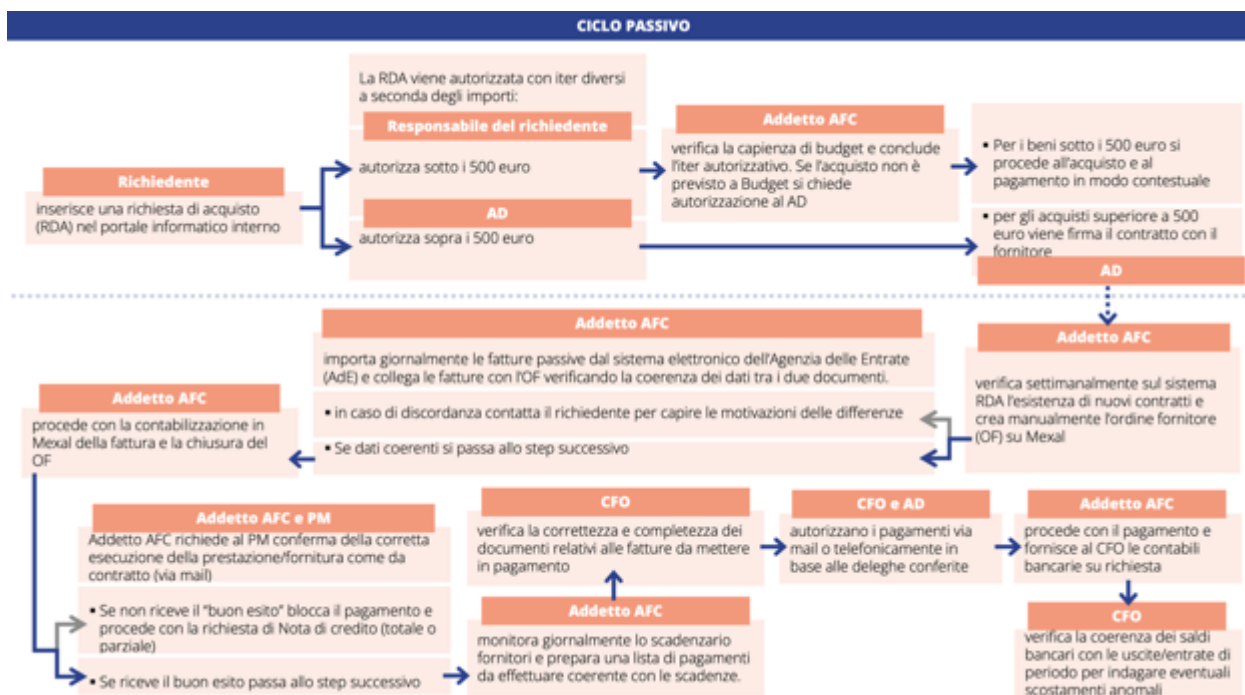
CICLO PASSIVO

Richiedente

inserisce una richiesta di acquisto (RDA) nel portale informatico interno

La RDA viene autorizzata con iter diversi a seconda degli importi:

Responsabile del richiedente

autorizza sotto i 500 euro

AD

autorizza sopra i 500 euro

Addetto AFC

verifica la capienza di budget e conclude l'iter autorizzativo. Se l'acquisto non è previsto a Budget si chiede autorizzazione al AD

• Per i beni sotto i 500 euro si procede all'acquisto e al pagamento in modo contestuale

• per gli acquisti superiore a 500 euro viene firma il contratto con il fornitore

AD

Addetto AFC

verifica settimanalmente sul sistema RDA l'esistenza di nuovi contratti e crea manualmente l'ordine fornitore (OF) su Mexal

Addetto AFC

importa giornalmente le fatture passive dal sistema elettronico dell'Agenzia delle Entrate (AdE) e collega le fatture con l'OF verificando la coerenza dei dati tra i due documenti.

• in caso di discordanza contatta il richiedente per capire le motivazioni delle differenze

• Se dati coerenti si passa allo step successivo

Addetto AFC

procede con la contabilizzazione in Mexal della fattura e la chiusura del OF

Addetto AFC e PM

Addetto AFC richiede al PM conferma della corretta esecuzione della prestazione/fornitura come da contratto (via mail)

• Se non riceve il "buon esito" blocca il pagamento e procede con la richiesta di Nota di credito (totale o parziale)

• Se riceve il buon esito passa allo step successivo

Addetto AFC

monitora giornalmente lo scadenzario fornitori e prepara una lista di pagamenti da effettuare coerente con le scadenze.

CFO

verifica la correttezza e completezza dei documenti relativi alle fatture da mettere in pagamento

CFO e AD

autorizzano i pagamenti via mail o telefonicamente in base alle deleghe conferite

Addetto AFC

procede con il pagamento e fornisce al CFO le contabili bancarie su richiesta

CFO

verifica la coerenza dei saldi bancari con le uscite/entrate di periodo per indagare eventuali scostamenti anomali